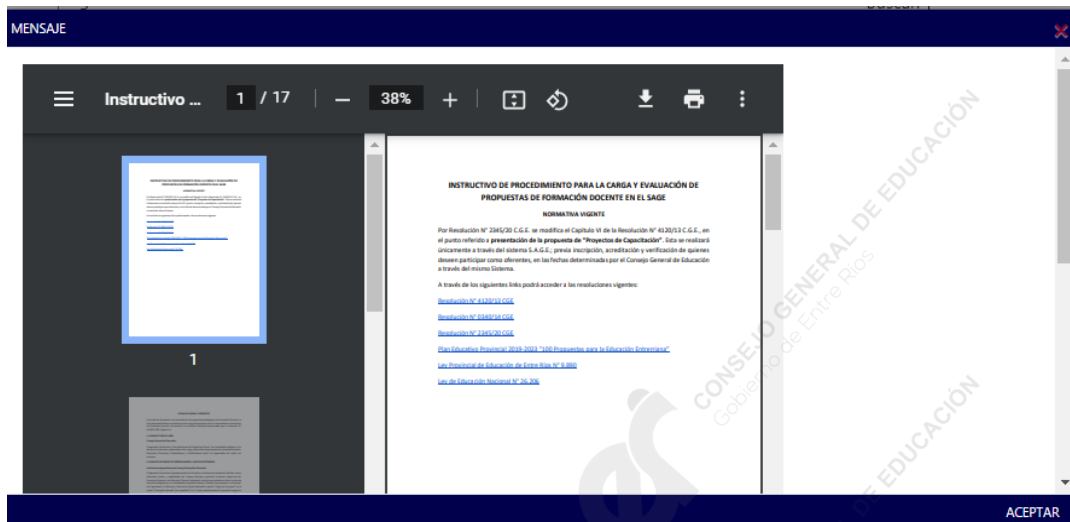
MENSAJE

Instructivo ... 1 / 17 38%

1

INSTRUCTIVO DE PROCEDIMIENTO PARA LA CARGA Y EVALUACIÓN DE PROPUESTAS DE FORMACIÓN DOCENTE EN EL SAGE

NORMATIVA VIGENTE

Por Resolución N° 2345/20 C.G.E. se modifica el Capítulo VI de la Resolución N° 4120/13 C.G.E., en el punto referido a **presentación de la propuesta de "Proyectos de Capacitación"**. Esta se realizará únicamente a través del sistema S.A.G.E.; previa inscripción, acreditación y verificación de quienes deseen participar como oferentes, en las fechas determinadas por el Consejo General de Educación a través del mismo Sistema.

A través de los siguientes links podrá acceder a las resoluciones vigentes:

Resolución N° 4120/13 CGE

Resolución N° 0340/14 CGE

Resolución N° 2345/20 CGE

Plan Educativo Provincial 2019-2023 "100 Propuestas para la Educación Entrerriana"

Ley Provincial de Educación de Entre Ríos N° 9.890

Ley de Educación Nacional N° 26.206

CONSEJO GENERAL DE EDUCACIÓN
Gobierno de Entre Ríos

CONSEJO GENERAL DE EDUCACIÓN

ACEPTAR